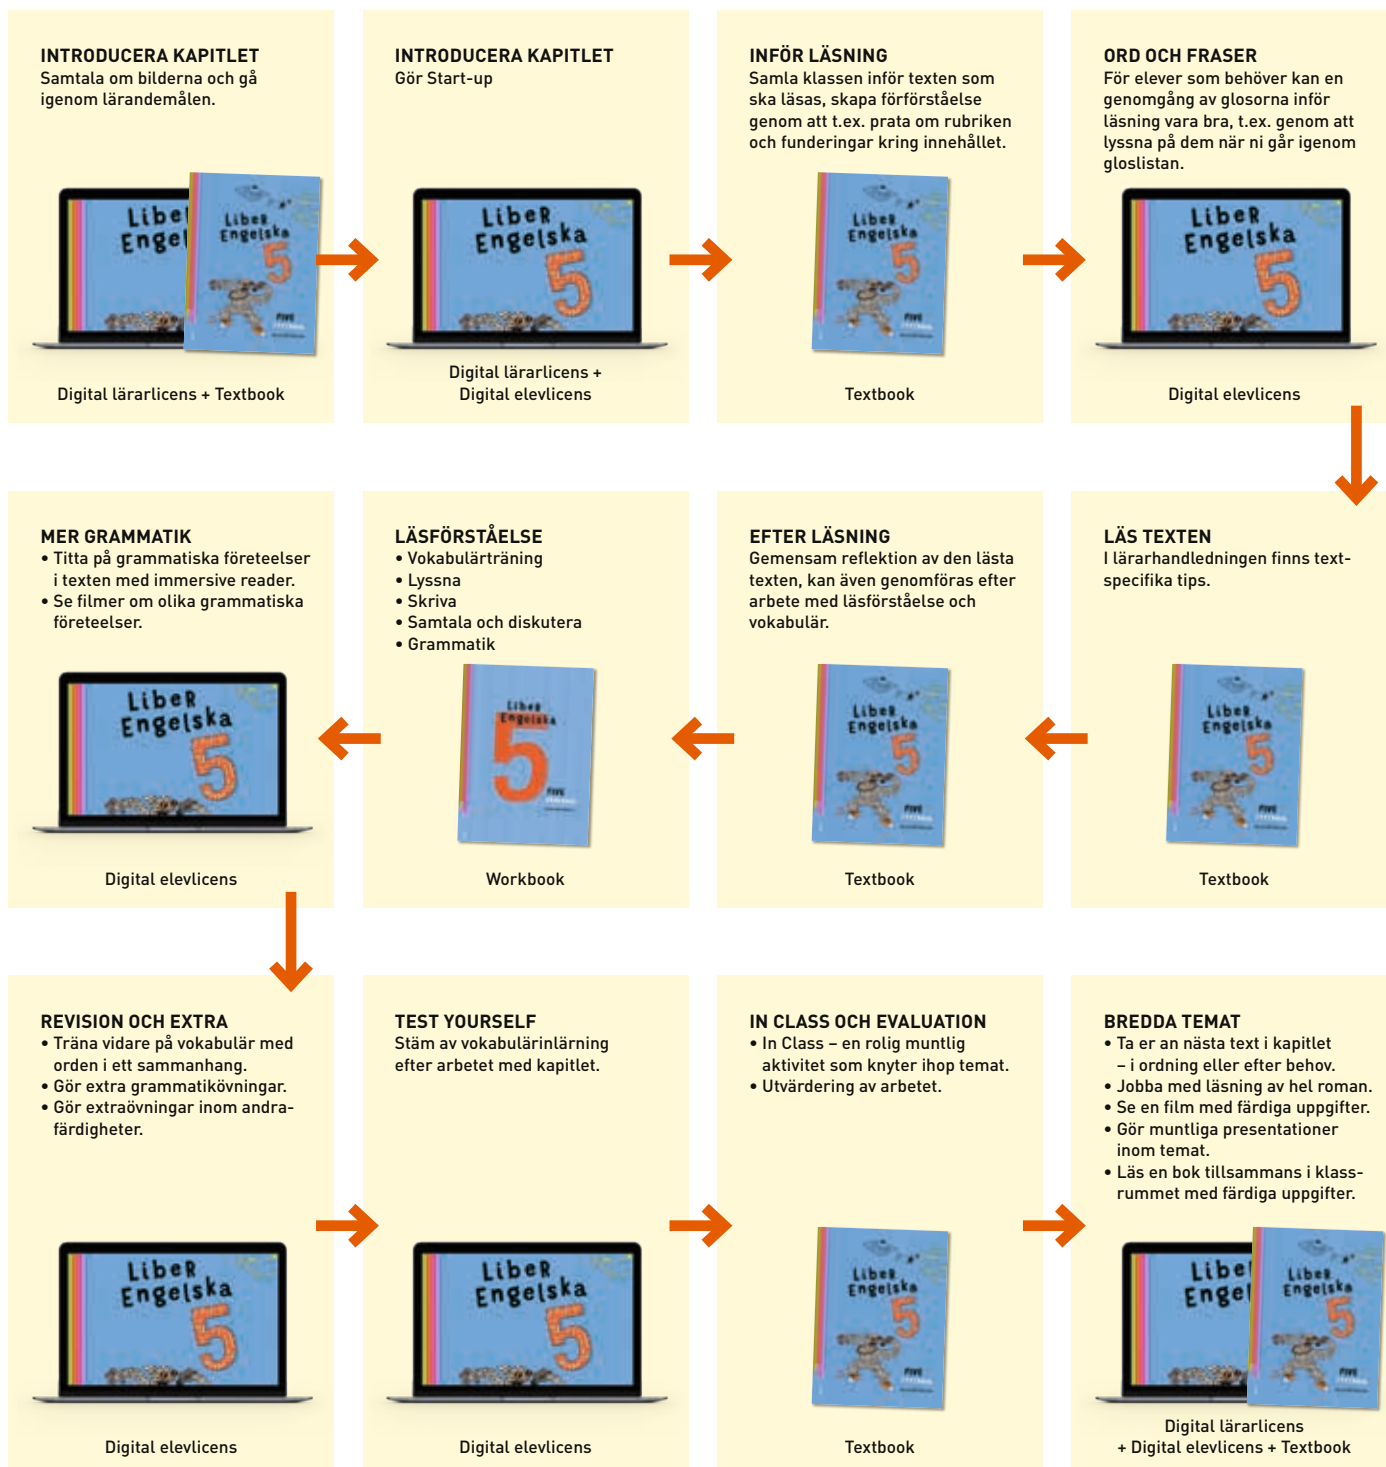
INTRODUCERA KAPITLET
Samtala om bilderna och gå igenom lärandemålen.

Liber Engelska 5

Digital lärarlicens + Textbook

INTRODUCERA KAPITLET
Gör Start-up

Liber Engelska 5

Digital lärarlicens + Digital elevlicens

INFÖR LÄSNING
Samla klassen inför texten som ska läsas, skapa förförståelse genom att t.ex. prata om rubriken och funderingar kring innehållet.

Liber Engelska 5

Textbook

ORD OCH FRASER
För elever som behöver kan en genomgång av glosorna inför läsning vara bra, t.ex. genom att lyssna på dem när ni går igenom gloslistan.

Liber Engelska 5

Digital elevlicens

LÄS TEXTEN
I lärarhandledningen finns textspecifika tips.

Liber Engelska 5

Textbook

EFTER LÄSNING
Gemensam reflektion av den lästa texten, kan även genomföras efter arbete med läsförståelse och vokabulär.

Liber Engelska 5

Textbook

LÄSFÖRSTÅELSE
• Vokabulärträning
• Lyssna
• Skriva
• Samtala och diskutera
• Grammatik

Liber Engelska 5

Workbook

MER GRAMMATIK
• Titta på grammatiska företeelser i texten med immersive reader.
• Se filmer om olika grammatiska företeelser.

Liber Engelska 5

Digital elevlicens

REVISION OCH EXTRA
• Träna vidare på vokabulär med orden i ett sammanhang.
• Gör extra grammatikövningar.
• Gör extraövningar inom andra-färdigheter.

Liber Engelska 5

Digital elevlicens

TEST YOURSELF
Stäm av vokabulärinlärning efter arbetet med kapitlet.

Liber Engelska 5

Digital elevlicens

IN CLASS OCH EVALUATION
• In Class – en rolig muntlig aktivitet som knyter ihop temat.
• Utvärdering av arbetet.

Liber Engelska 5

Textbook

BREDDA TEMAT
• Ta er an nästa text i kapitlet – i ordning eller efter behov.
• Jobba med läsning av hel roman.
• Se en film med färdiga uppgifter.
• Gör muntliga presentationer inom temat.
• Läs en bok tillsammans i klassrummet med färdiga uppgifter.

Liber Engelska 5

Digital lärarlicens + Digital elevlicens + Textbook